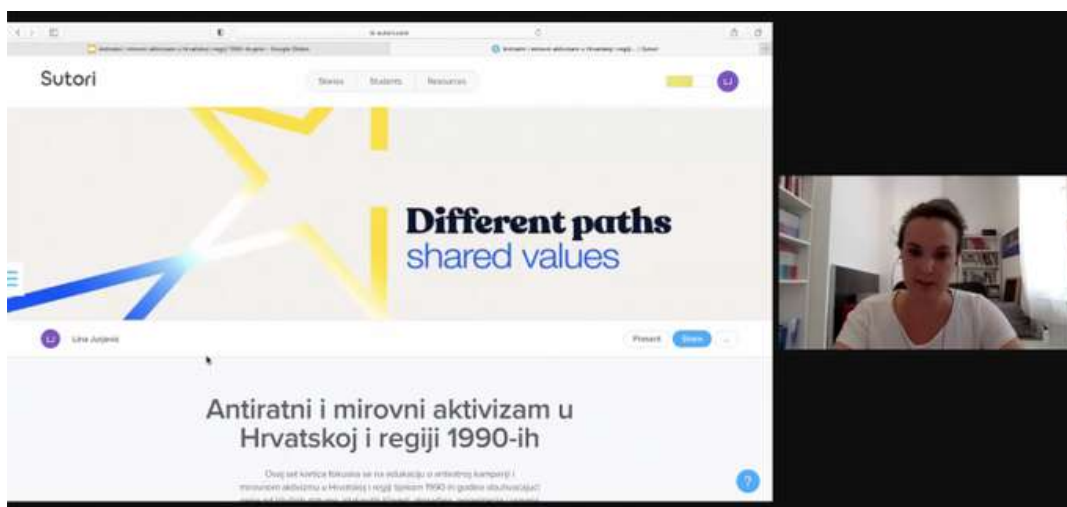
Sutori

Stories Students Resources

LJ

Different paths
shared values

LJ Lina Jurjević

Present Share

Antiratni i mirovni aktivizam u Hrvatskoj i regiji 1990-ih

Ovaj set kartica fokusira se na edukaciju o antiratnoj kampanji i mirovnom aktivizmu u Hrvatskoj i regiji tijekom 1990-ih godina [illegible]

?